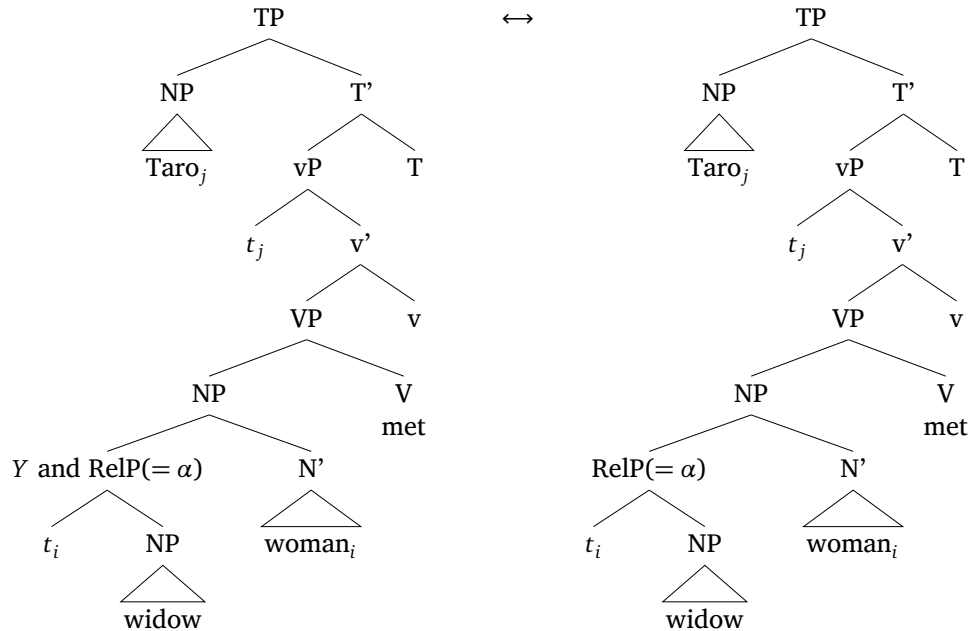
TP $\leftrightarrow$ TP

NP T'
Taro$_j$ vP T
$t_j$ v'
VP v
NP V
met
$Y$ and RelP($=\alpha$) N'
$t_i$ NP woman$_i$
widow

NP T'
Taro$_j$ vP T
$t_j$ v'
VP v
NP V
met
RelP($=\alpha$) N'
$t_i$ NP woman$_i$
widow